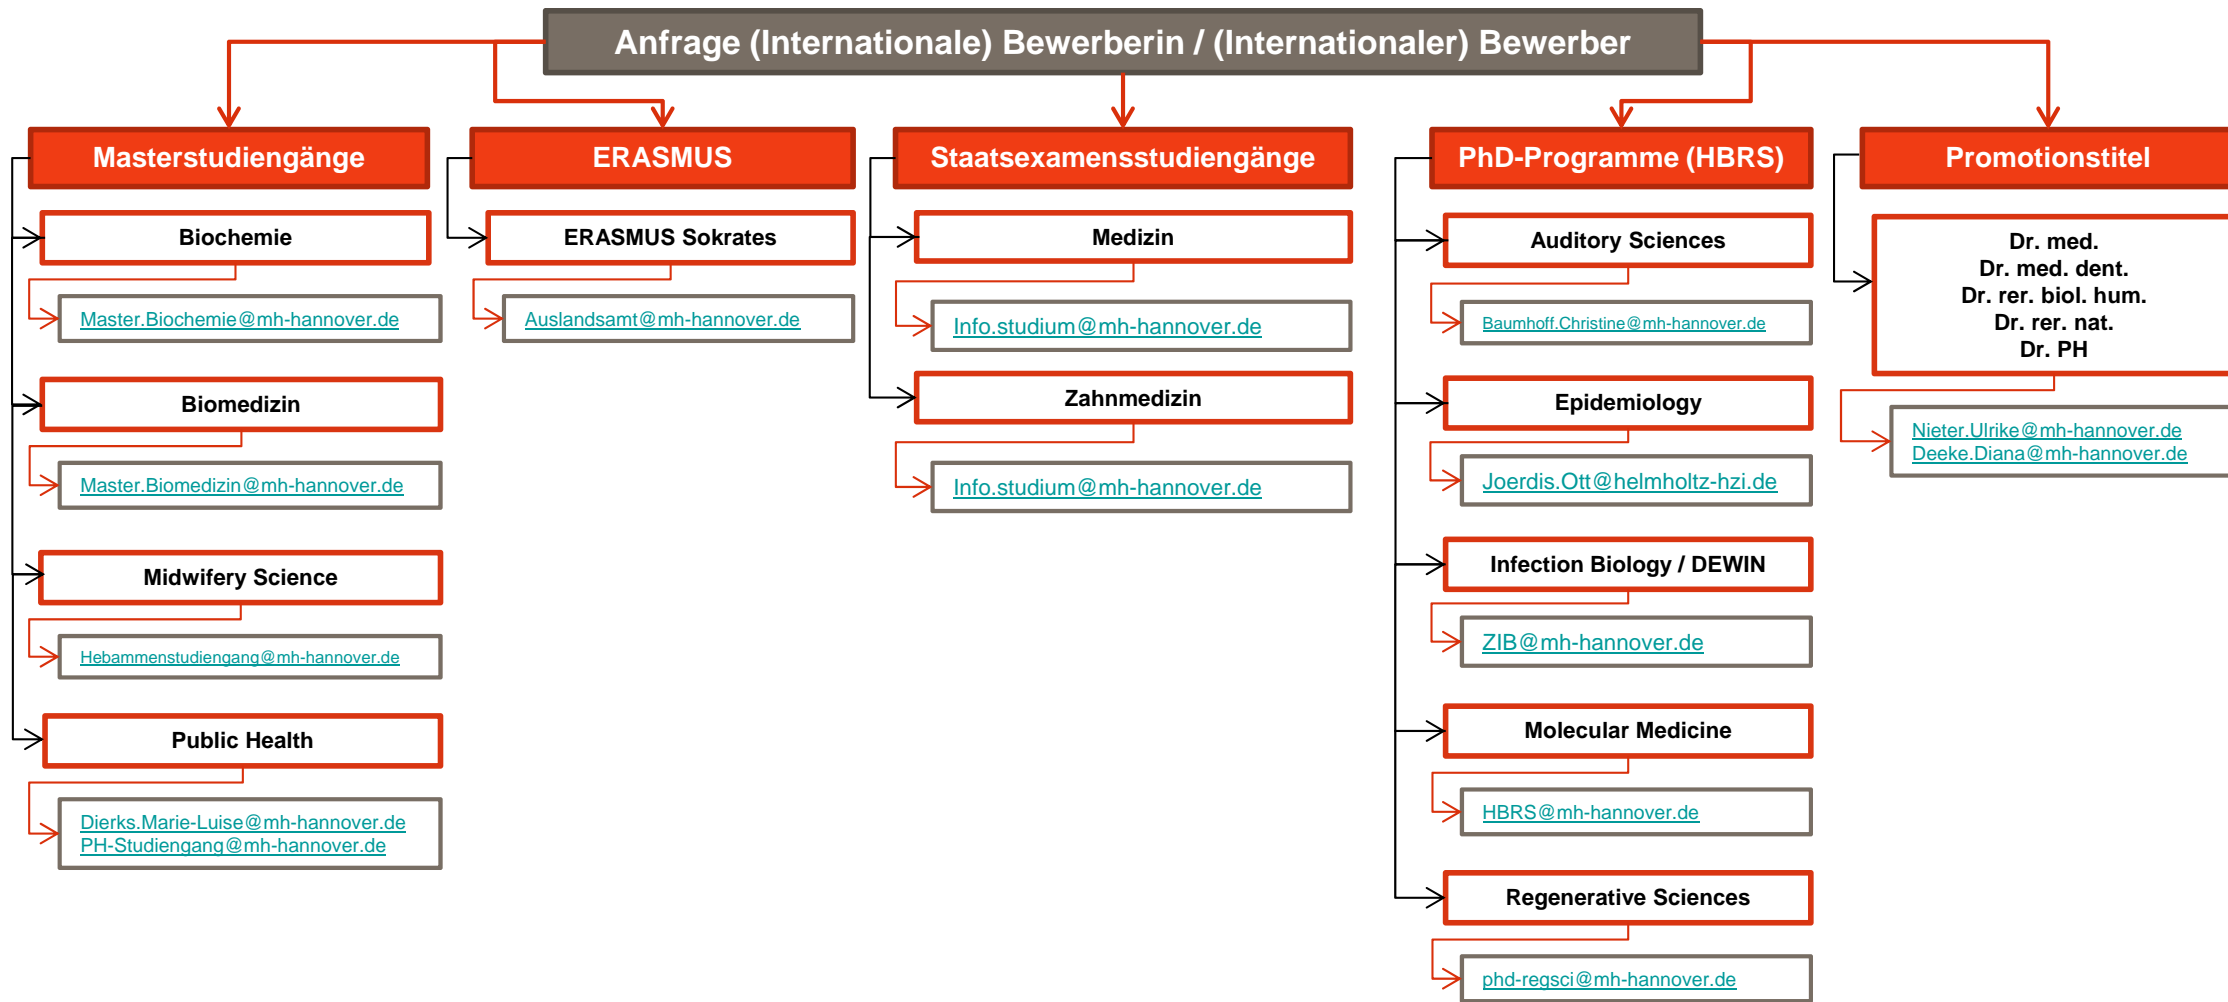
Anfrage (Internationale) Bewerberin / (Internationaler) Bewerber

Masterstudiengänge

Biochemie

Master.Biochemie@mh-hannover.de

Biomedizin

Master.Biomedizin@mh-hannover.de

Midwifery Science

Hebammenstudiengang@mh-hannover.de

Public Health

Dierks.Marie-Luise@mh-hannover.de
PH-Studiengang@mh-hannover.de

ERASMUS

ERASMUS Sokrates

Auslandsamt@mh-hannover.de

Staatsexamensstudiengänge

Medizin

Info.studium@mh-hannover.de

Zahnmedizin

Info.studium@mh-hannover.de

PhD-Programme (HBRS)

Auditory Sciences

Baumhoff.Christine@mh-hannover.de

Epidemiology

Joerdis.Ott@helmholtz-hzi.de

Infection Biology / DEWIN

ZIB@mh-hannover.de

Molecular Medicine

HBRS@mh-hannover.de

Regenerative Sciences

phd-regsci@mh-hannover.de

Promotionstitel

Dr. med.
Dr. med. dent.
Dr. rer. biol. hum.
Dr. rer. nat.
Dr. PH

Nieter.Ulrike@mh-hannover.de
Deeke.Diana@mh-hannover.de